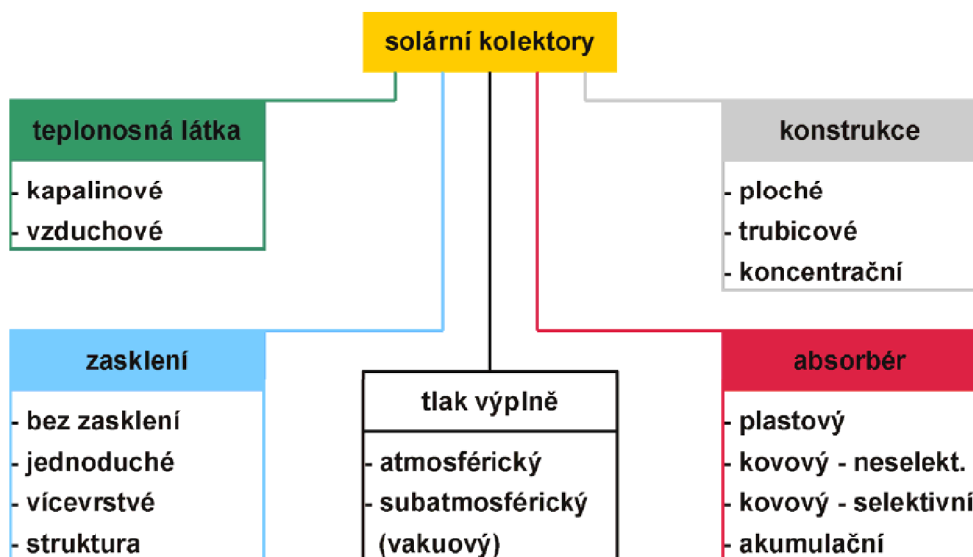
solární kolektory

teplonosná látka

- kapalinové
- vzduchové

konstrukce

- ploché
- trubicové
- koncentrační

zasklení

- bez zasklení
- jednoduché
- vícevrstvé
- struktura

tlak výplně

- atmosférický
- subatmosférický (vakuový)

absorbér

- plastový
- kovový - neselekt.
- kovový - selektivní
- akumulační